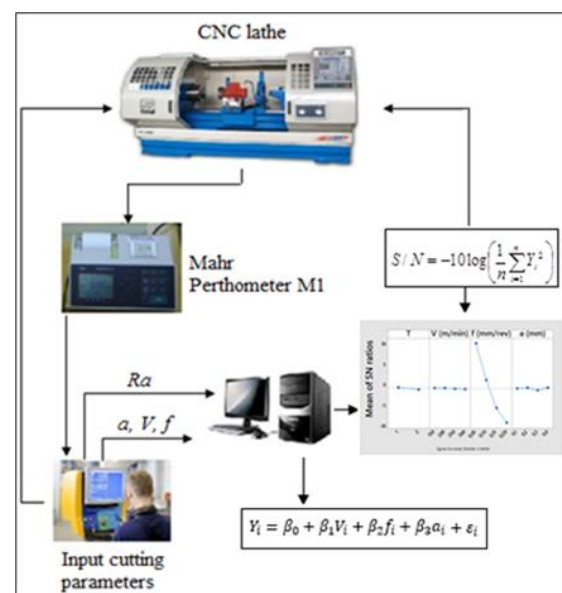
CNC lathe

Mahr Perthometer M1

$S/N = -10\log\left(\frac{1}{n}\sum_{i=1}^{n} Y_i^2\right)$

$Ra$

$a, V, f$

| T | V (m/min) | f (mm/rev) | a (mm) |
|---|---|---|---|

Mean of SN ratios

$Y_i = \beta_0 + \beta_1 V_i + \beta_2 f_i + \beta_3 a_i + \varepsilon_i$

Input cutting parameters